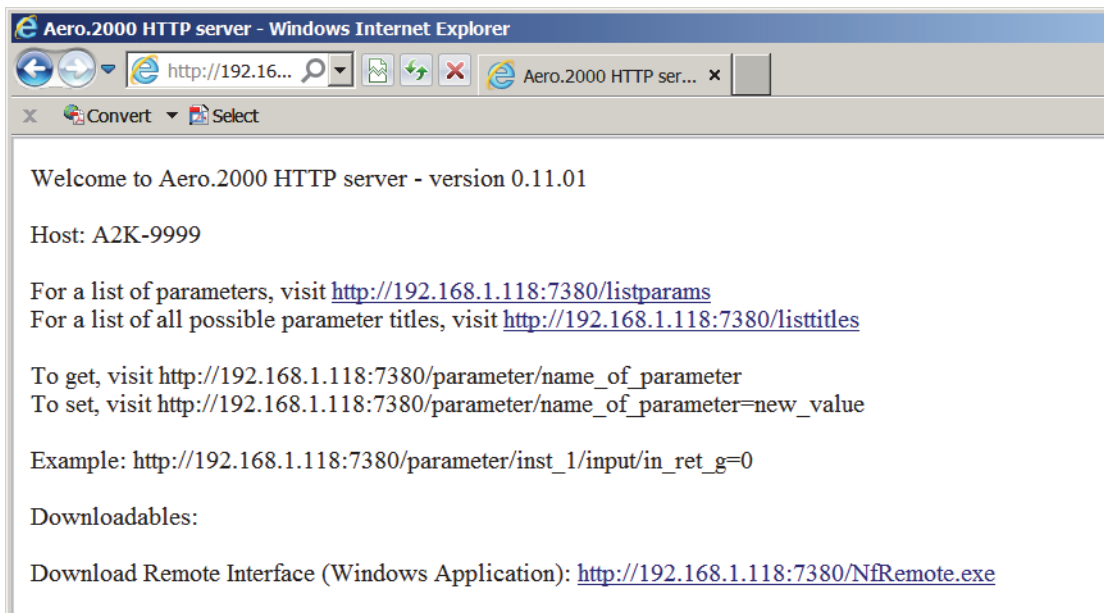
Aero.2000 HTTP server - Windows Internet Explorer

http://192.16...

Aero.2000 HTTP ser... ×

Convert ▾ Select

Welcome to Aero.2000 HTTP server - version 0.11.01

Host: A2K-9999

For a list of parameters, visit http://192.168.1.118:7380/listparams
For a list of all possible parameter titles, visit http://192.168.1.118:7380/listtitles

To get, visit http://192.168.1.118:7380/parameter/name_of_parameter
To set, visit http://192.168.1.118:7380/parameter/name_of_parameter=new_value

Example: http://192.168.1.118:7380/parameter/inst_1/input/in_ret_g=0

Downloadables:

Download Remote Interface (Windows Application): http://192.168.1.118:7380/NfRemote.exe